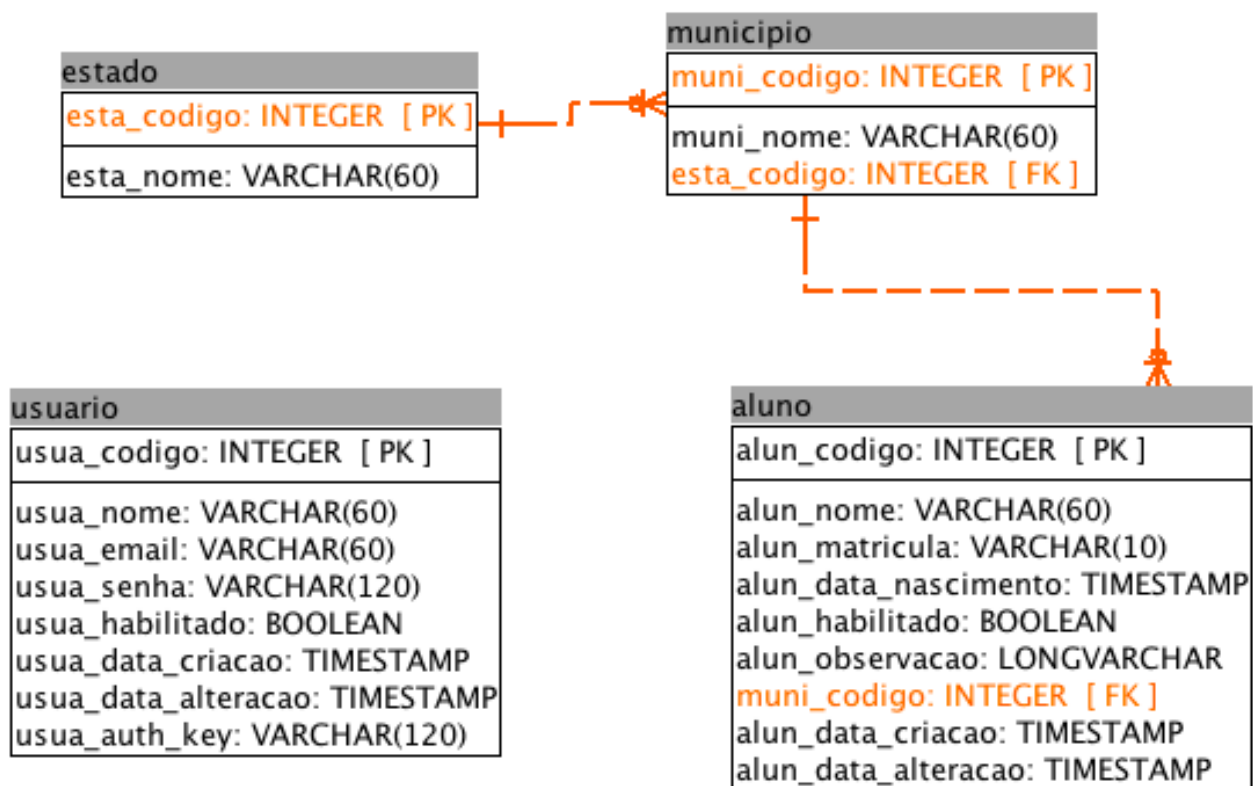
estado

esta_codigo: INTEGER [ PK ]

esta_nome: VARCHAR(60)

municipio

muni_codigo: INTEGER [ PK ]

muni_nome: VARCHAR(60)
esta_codigo: INTEGER [ FK ]

usuario

usua_codigo: INTEGER [ PK ]

usua_nome: VARCHAR(60)
usua_email: VARCHAR(60)
usua_senha: VARCHAR(120)
usua_habilitado: BOOLEAN
usua_data_criacao: TIMESTAMP
usua_data_alteracao: TIMESTAMP
usua_auth_key: VARCHAR(120)

aluno

alun_codigo: INTEGER [ PK ]

alun_nome: VARCHAR(60)
alun_matricula: VARCHAR(10)
alun_data_nascimento: TIMESTAMP
alun_habilitado: BOOLEAN
alun_observacao: LONGVARCHAR
muni_codigo: INTEGER [ FK ]
alun_data_criacao: TIMESTAMP
alun_data_alteracao: TIMESTAMP